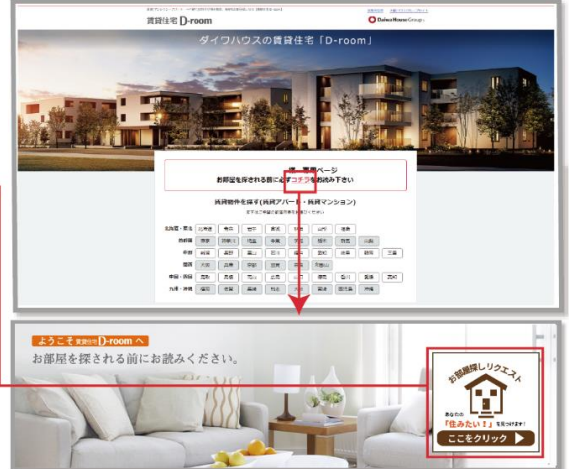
賃貸住宅 D-room

Daiwa House Group

ダイワハウスの賃貸住宅「D-room」

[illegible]ページ

お部屋を探される前に必ずコチラをお読み下さい

賃貸物件を探す(賃貸アパート・賃貸マンション)

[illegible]

北海道・東北 北海道 青森 岩手 宮城 秋田 山形 福島

関東 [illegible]

甲信越 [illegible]

東海 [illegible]

関西 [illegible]

中国・四国 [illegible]

九州・沖縄 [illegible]

ようこそ 賃貸住宅 D-room へ

お部屋を探される前にお読みください。

お部屋探しリクエスト

あなたの「住みたい!」を見つけます!

ここをクリック